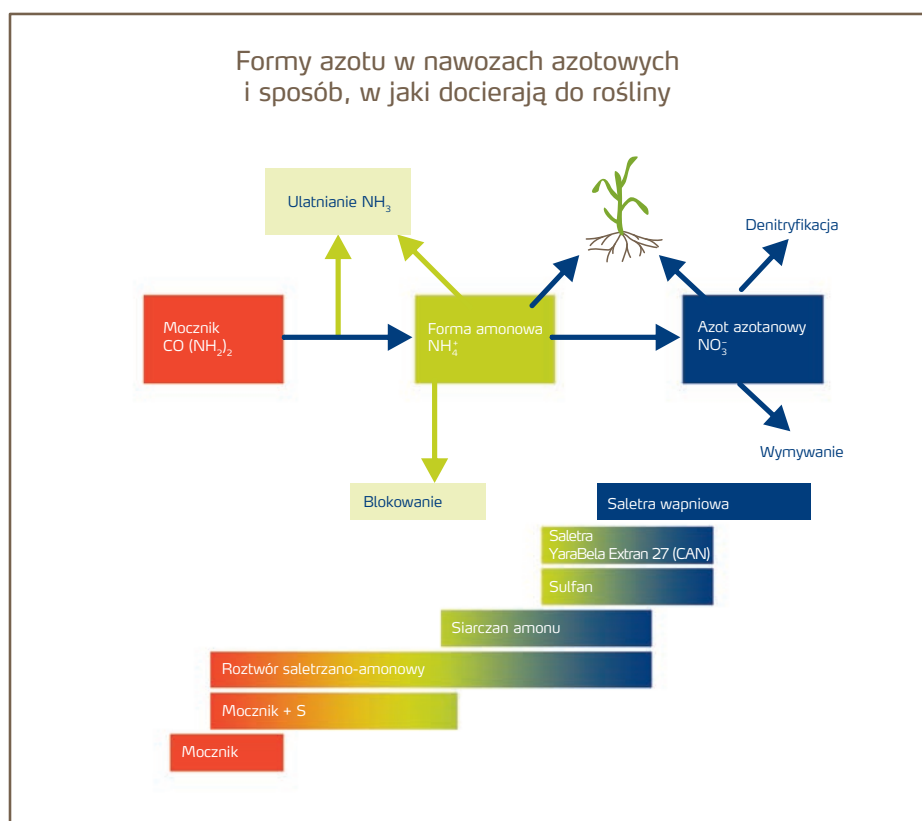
Formy azotu w nawozach azotowych
i sposób, w jaki docierają do rośliny

Ulatnianie $NH_3$

Denitryfikacja

Mocznik
$CO (NH_2)_2$

Forma amonowa
$NH_4^+$

Azot azotanowy
$NO_3^-$

Wymywanie

Blokowanie

Saletra wapniowa

Saletra
YaraBela Extran 27 (CAN)

Sulfan

Siarczan amonu

Roztwór saletrzano-amonowy

Mocznik + S

Mocznik